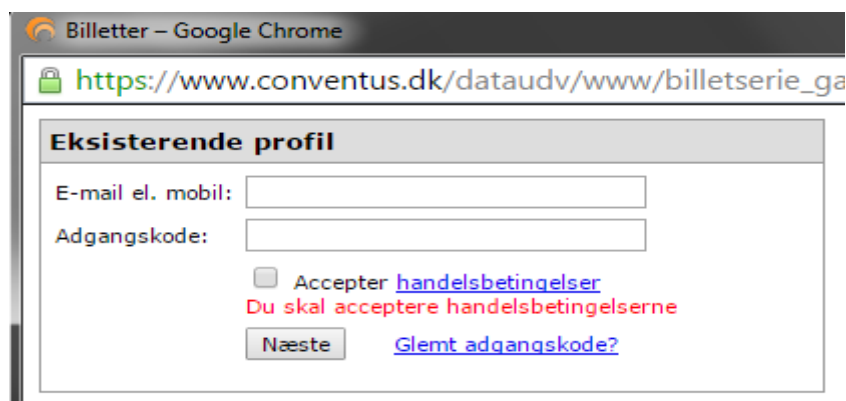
Billetter – Google Chrome

https://www.conventus.dk/dataudv/www/billetserie_ga

Eksisterende profil

E-mail el. mobil:

Adgangskode:

Accepter handelsbetingelser

Du skal acceptere handelsbetingelserne

Næste

Glemt adgangskode?